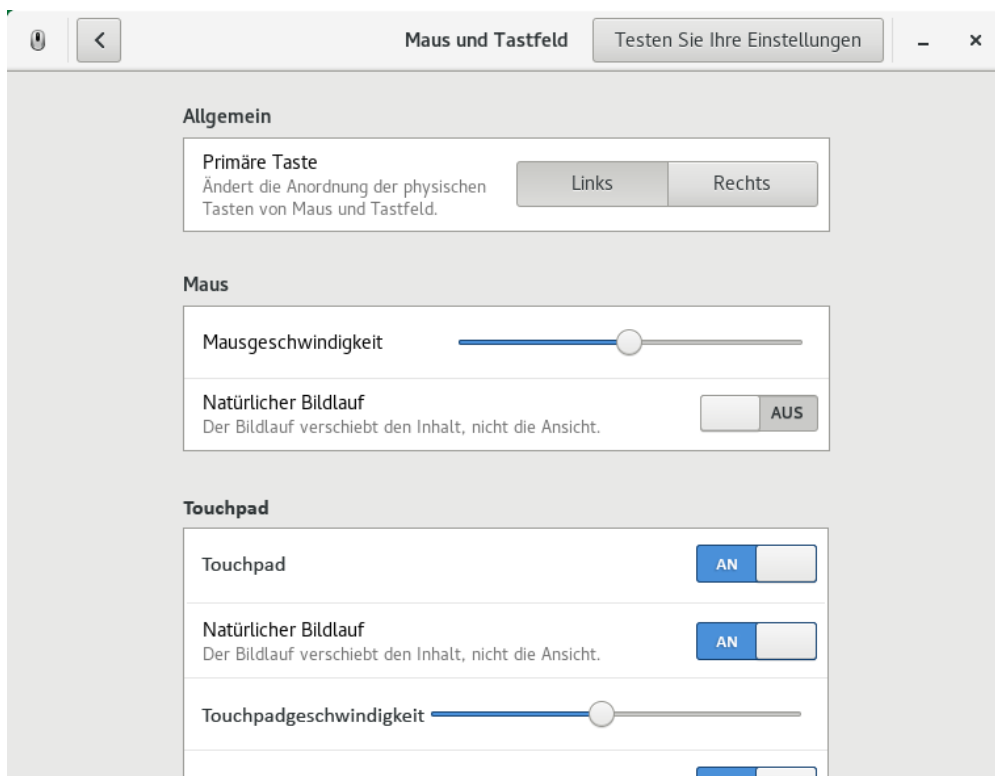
Maus und Tastfeld

Testen Sie Ihre Einstellungen

Allgemein

Primäre Taste
Ändert die Anordnung der physischen Tasten von Maus und Tastfeld.

Links | Rechts

Maus

Mausgeschwindigkeit

Natürlicher Bildlauf
Der Bildlauf verschiebt den Inhalt, nicht die Ansicht.

AUS

Touchpad

Touchpad

AN

Natürlicher Bildlauf
Der Bildlauf verschiebt den Inhalt, nicht die Ansicht.

AN

Touchpadgeschwindigkeit